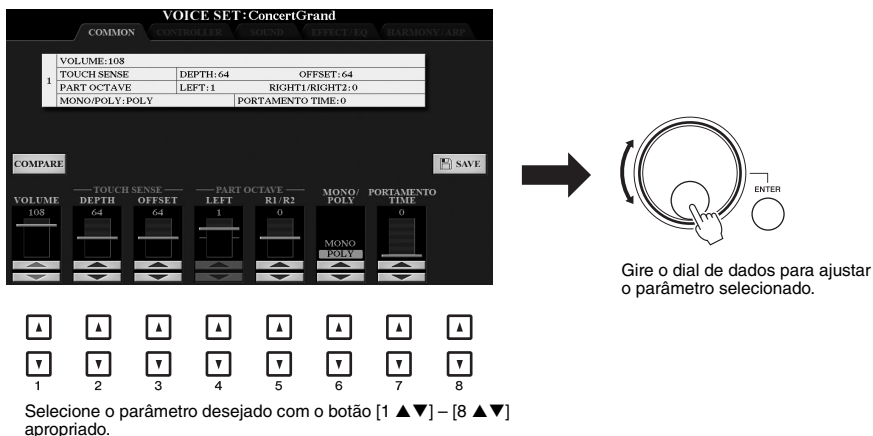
VOICE SET: ConcertGrand

COMMON CONTROLLER SOUND EFFECT/EQ HARMONY/ARP

| 1 | VOLUME: 108 | | |
|---|---|---|---|
| | TOUCH SENSE | DEPTH: 64 | OFFSET: 64 |
| | PART OCTAVE | LEFT: 1 | RIGHT1/RIGHT2: 0 |
| | MONO/POLY: POLY | PORTAMENTO TIME: 0 | |

COMPARE

SAVE

VOLUME 108

TOUCH SENSE DEPTH 64 OFFSET 64

PART OCTAVE LEFT 1 R1/R2 0

MONO/POLY MONO POLY

PORTAMENTO TIME 0

ENTER

Gire o dial de dados para ajustar o parâmetro selecionado.

1 2 3 4 5 6 7 8

Selecione o parâmetro desejado com o botão [1 ▲▼] – [8 ▲▼] apropriado.